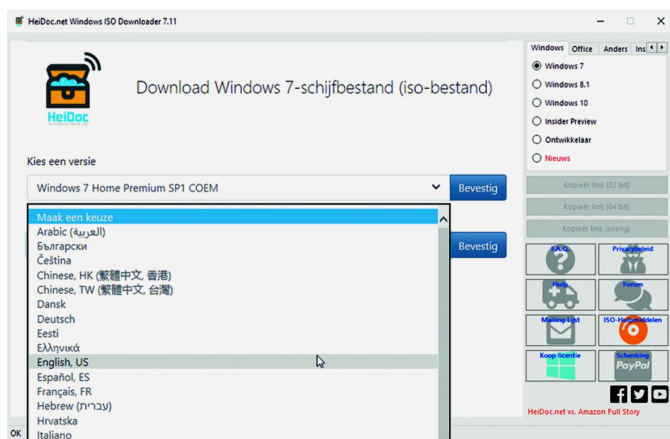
HeiDoc.net Windows ISO Downloader 7.11

HeiDoc

Download Windows 7-schijfbestand (iso-bestand)

Kies een versie

Windows 7 Home Premium SP1 COEM

Bevestig

Maak een keuze
Arabic (العربية)
Български
Čeština
Chinese, HK (繁體中文, 香港)
Chinese, TW (繁體中文, 台灣)
Dansk
Deutsch
Eesti
Ελληνικά
English, US
Español, ES
Français, FR
Hebrew (עברית)
Hrvatska
Italiano

Bevestig

Windows | Office | Anders | Ins

Windows 7
Windows 8.1
Windows 10
Insider Preview
Ontwikkelaar
Nieuws

Kopieër link (32 bit)
Kopieër link (64 bit)
Kopieër link (overig)

F.A.Q.
Privacybeleid
Help
Forum
Mailing List
ISO-Hulpmiddelen
Koop licentie
Schenking
PayPal

HeiDoc.net vs. Amazon Full Story

OK